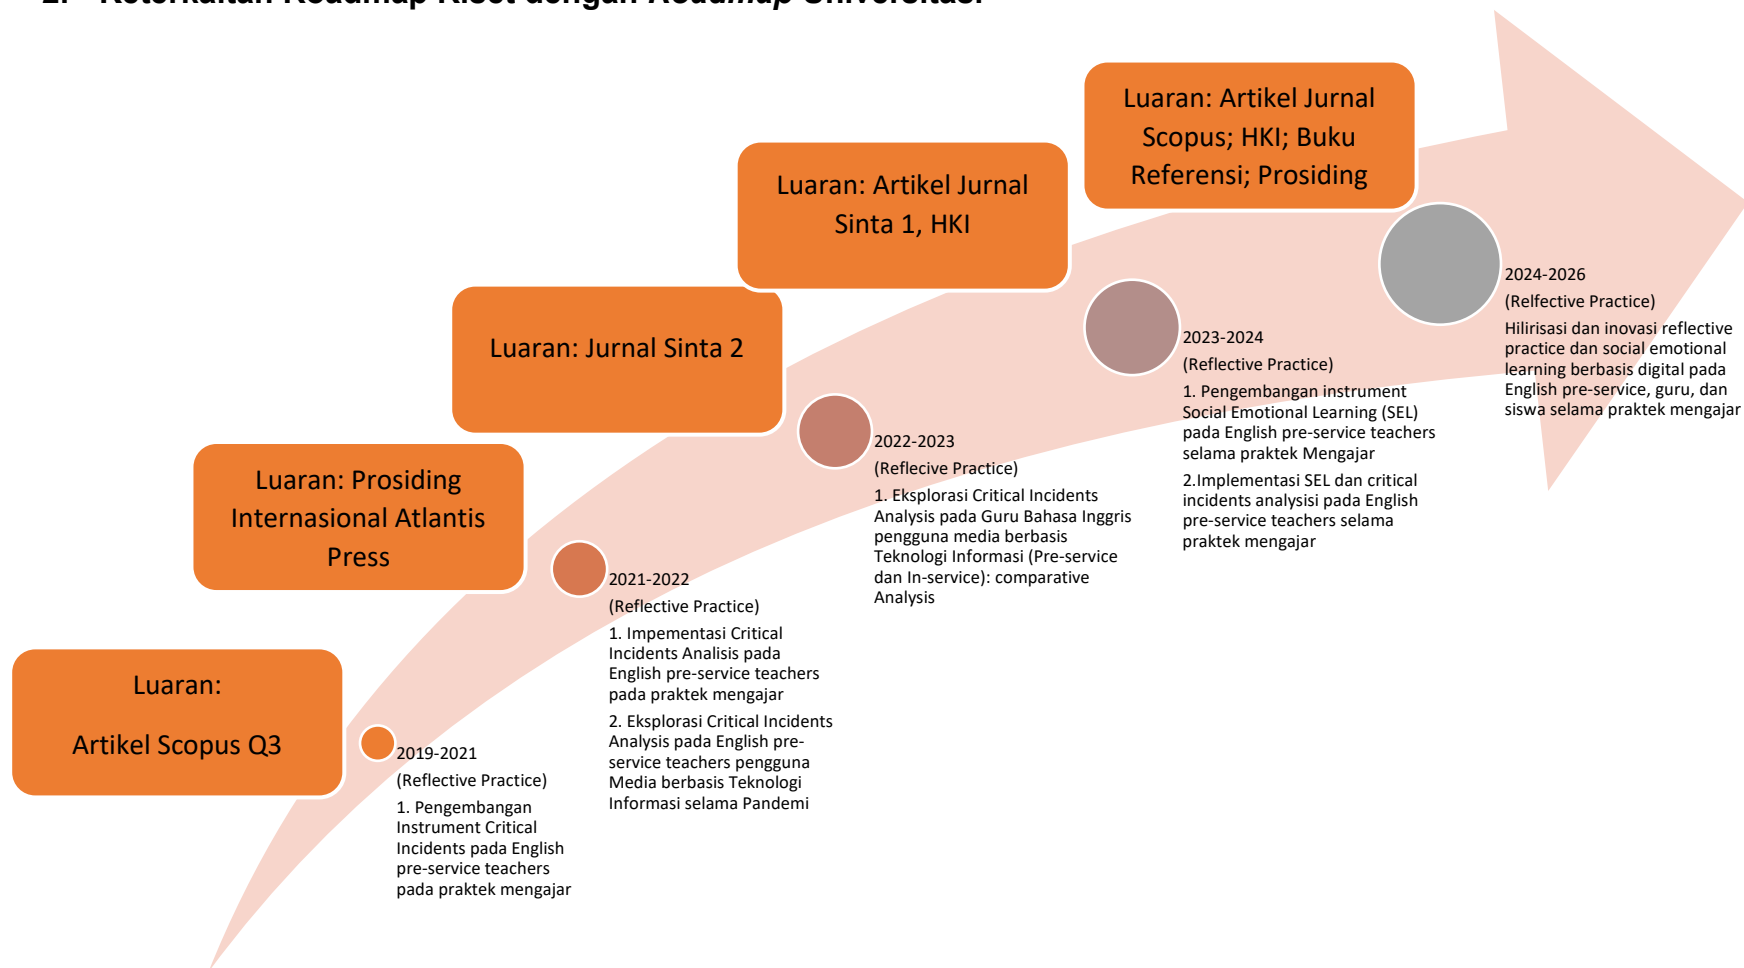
Luaran: Artikel Jurnal Scopus; HKI; Buku Referensi; Prosiding

Luaran: Artikel Jurnal Sinta 1, HKI

Luaran: Jurnal Sinta 2

Luaran: Prosiding Internasional Atlantis Press

Luaran:

Artikel Scopus Q3

2019-2021

(Reflective Practice)

1. Pengembangan Instrument Critical Incidents pada English pre-service teachers pada praktek mengajar

2021-2022

(Reflective Practice)

1. Impementasi Critical Incidents Analisis pada English pre-service teachers pada praktek mengajar

2. Eksplorasi Critical Incidents Analysis pada English pre-service teachers pengguna Media berbasis Teknologi Informasi selama Pandemi

2022-2023

(Reflecive Practice)

1. Eksplorasi Critical Incidents Analysis pada Guru Bahasa Inggris pengguna media berbasis Teknologi Informasi (Pre-service dan In-service): comparative Analysis

2023-2024

(Reflective Practice)

1. Pengembangan instrument Social Emotional Learning (SEL) pada English pre-service teachers selama praktek Mengajar

2.Implementasi SEL dan critical incidents analysisi pada English pre-service teachers selama praktek mengajar

2024-2026

(Relfective Practice)

Hilirisasi dan inovasi reflective practice dan social emotional learning berbasis digital pada English pre-service, guru, dan siswa selama praktek mengajar